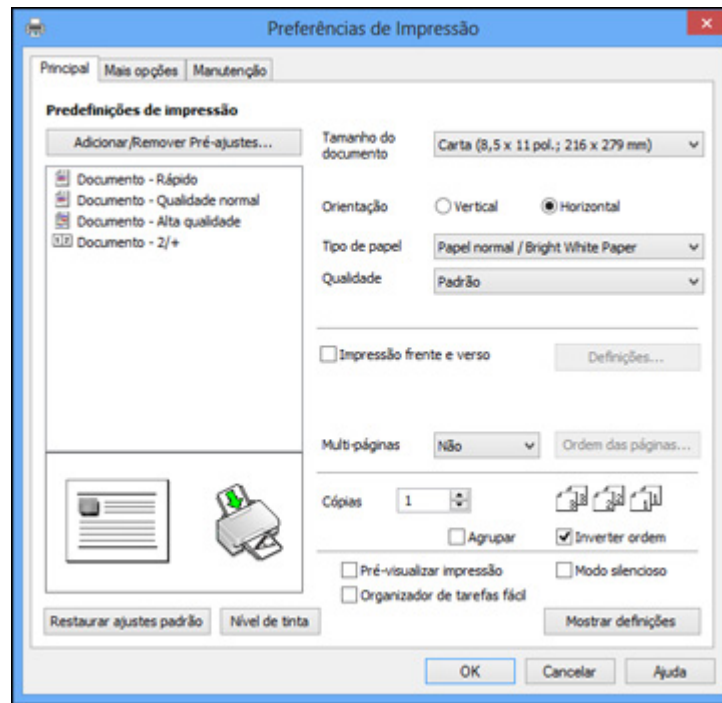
Preferências de Impressão

Principal | Mais opções | Manutenção

Predefinições de impressão

Adicionar/Remover Pré-ajustes...

Documento - Rápido
Documento - Qualidade normal
Documento - Alta qualidade
Documento - 2/+

Tamanho do documento | Carta (8,5 x 11 pol.; 216 x 279 mm)

Orientação | Vertical | Horizontal

Tipo de papel | Papel normal / Bright White Paper

Qualidade | Padrão

Impressão frente e verso | Definições...

Multi-páginas | Não | Ordem das páginas...

Cópias | 1

Agrupar | Inverter ordem

Pré-visualizar impressão | Modo silencioso

Organizador de tarefas fácil

Restaurar ajustes padrão | Nível de tinta | Mostrar definições

OK | Cancelar | Ajuda